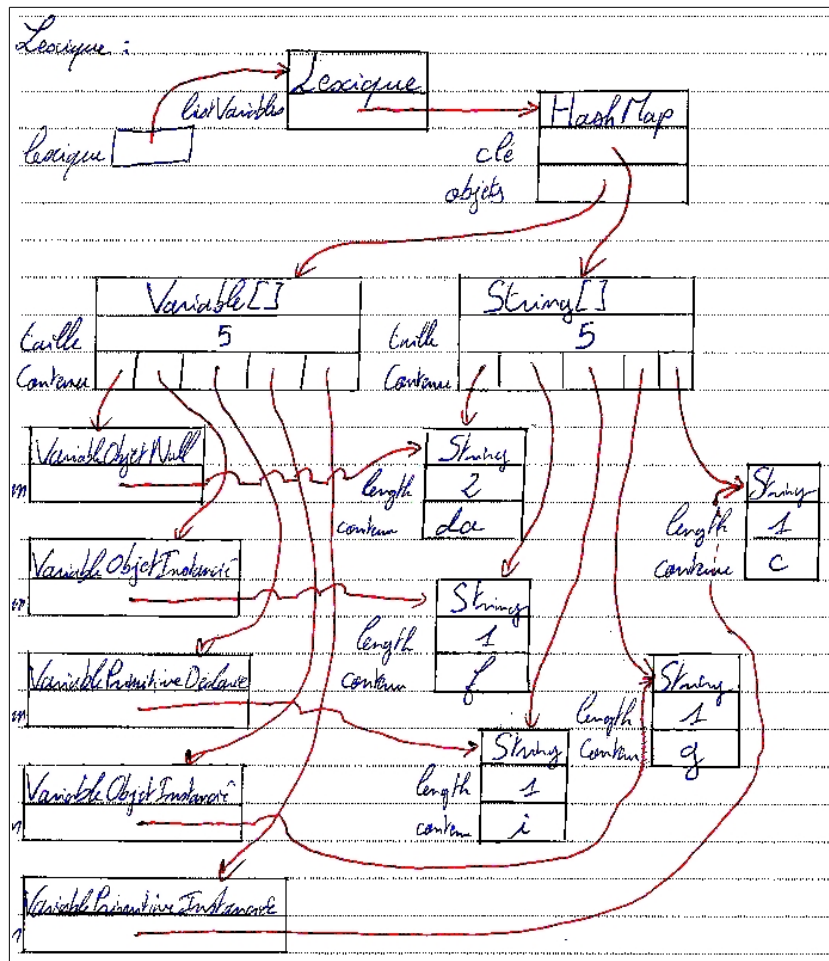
Lexique :

Lexique

listVariables

lexique

HashMap

clé

objets

Variable[]

taille

5

Contenu

String[]

taille

5

Contenu

VariableObjetNull

m

String

length

2

contenu

da

String

length

1

contenu

c

VariableObjetInstancié

m

String

length

1

contenu

f

VariablePrimitiveDeclaree

m

String

length

1

Contenu

g

String

length

1

contenu

i

VariableObjetInstancié

n

VariablePrimitiveInstanciée

n